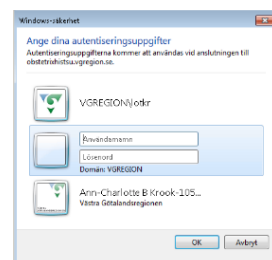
Windows-säkerhet

Ange dina autentiseringsuppgifter

Autentiseringsuppgifterna kommer att användas vid anslutningen till obstetrixhistsu.vgregion.se.

VGREGION\otkr

Användarnamn

Lösenord

Domän: VGREGION

Ann-Charlotte B Krook-105...
Västra Götalandsregionen

OK

Avbryt